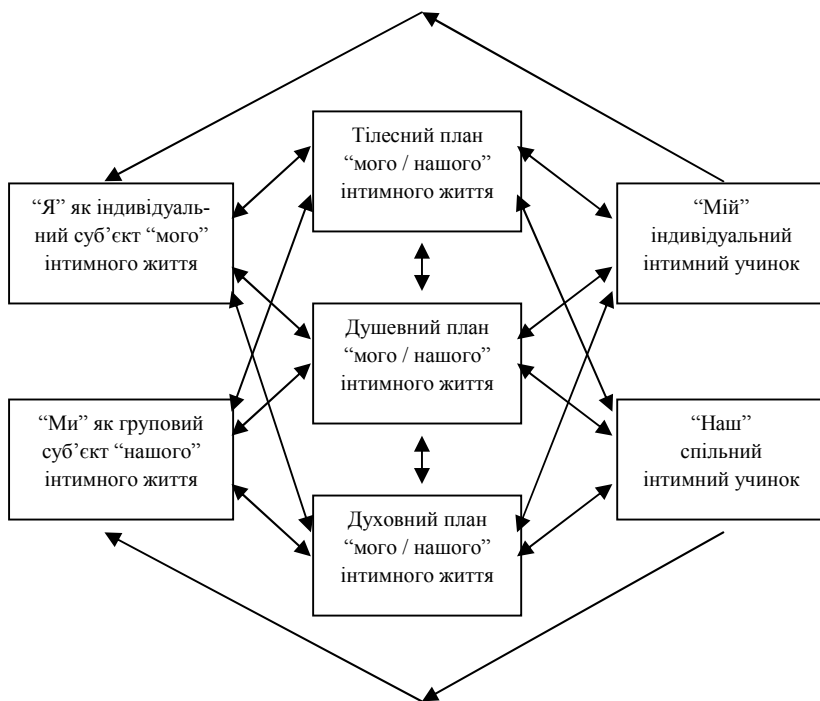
"Я" як індивідуальний суб'єкт "мого" інтимного життя

"Ми" як груповий суб'єкт "нашого" інтимного життя

Тілесний план "мого / нашого" інтимного життя

Душевний план "мого / нашого" інтимного життя

Духовний план "мого / нашого" інтимного життя

"Мій" індивідуальний інтимний учинок

"Наш" спільний інтимний учинок